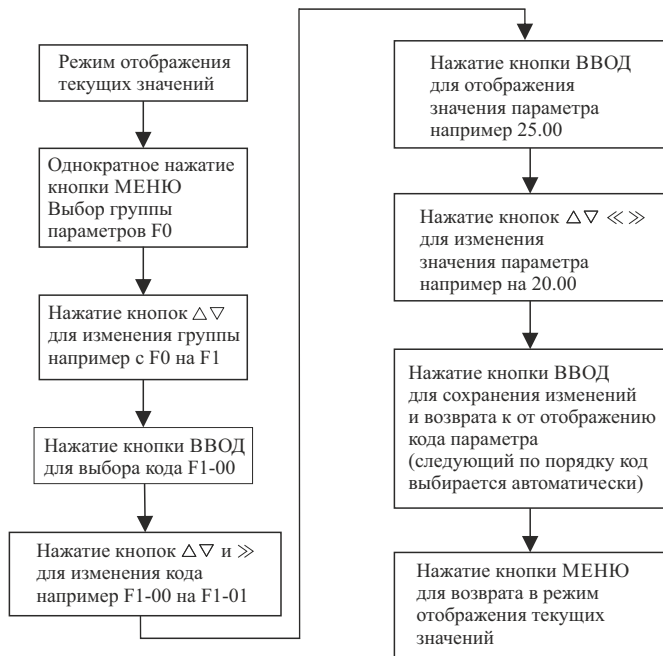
Режим отображения текущих значений

Однократное нажатие кнопки МЕНЮ Выбор группы параметров F0

Нажатие кнопок $\triangle\triangledown$ для изменения группы например с F0 на F1

Нажатие кнопки ВВОД для выбора кода F1-00

Нажатие кнопок $\triangle\triangledown$ и $\gg$ для изменения кода например F1-00 на F1-01

Нажатие кнопки ВВОД для отображения значения параметра например 25.00

Нажатие кнопок $\triangle\triangledown \ll \gg$ для изменения значения параметра например на 20.00

Нажатие кнопки ВВОД для сохранения изменений и возврата к от отображению кода параметра (следующий по порядку код выбирается автоматически)

Нажатие кнопки МЕНЮ для возврата в режим отображения текущих значений